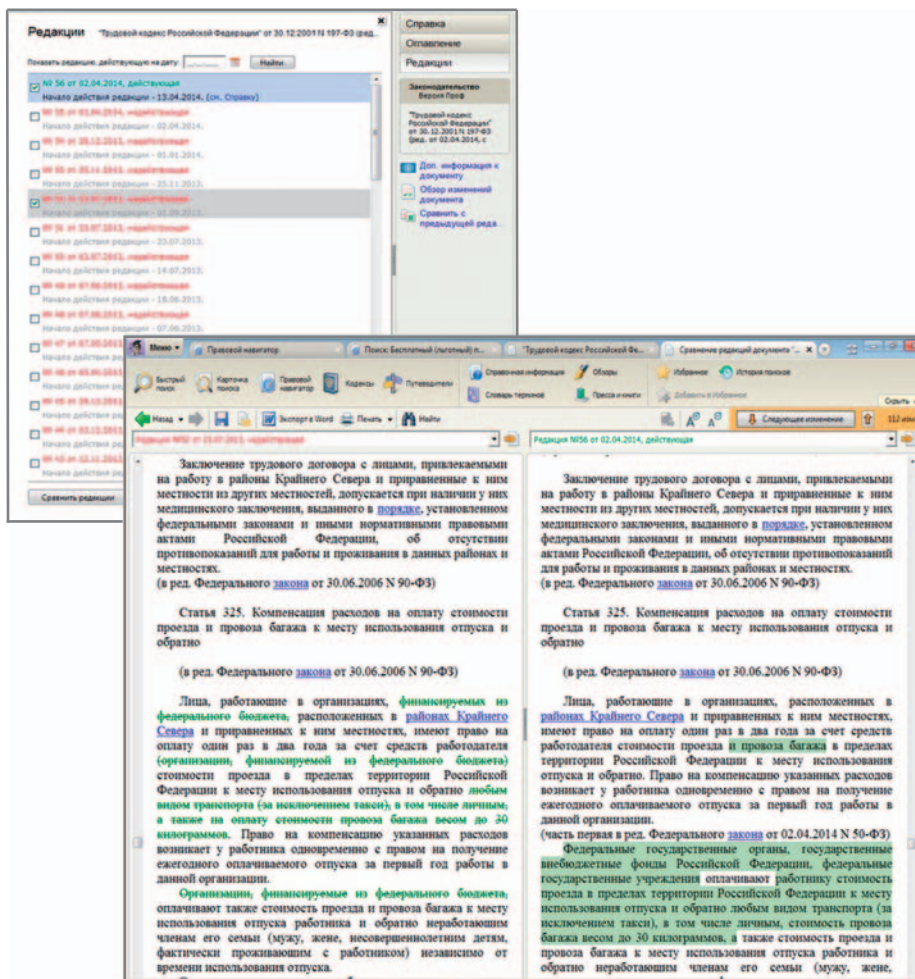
Редакции "Трудовой кодекс Российской Федерации" от 30.12.2001 N 197-ФЗ (ред...

Показать редакции, действующие на дату: Найти

№ 56 от 02.04.2014, действующая
Начало действия редакции - 13.04.2014. (см. Справку)

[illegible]
Начало действия редакции - 02.04.2014.
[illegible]
Начало действия редакции - 01.01.2014.
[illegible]
Начало действия редакции - 25.11.2013.
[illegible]
Начало действия редакции - 01.09.2013.
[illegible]
Начало действия редакции - 23.07.2013.
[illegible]
Начало действия редакции - 14.07.2013.
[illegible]
Начало действия редакции - 18.06.2013.
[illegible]
Начало действия редакции - 07.06.2013.
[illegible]
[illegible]
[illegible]
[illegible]
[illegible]

Сравнить редакции

Справка
Оглавление
Редакции

Законодательство
Версия Проф

"Трудовой кодекс Российской Федерации" от 30.12.2001 N 197-ФЗ (ред. от 02.04.2014, с

Доп. информация к документу
Обзор изменений документа
Сравнить с предыдущей реда...

Меню
Правовой навигатор
Поиск: Бесплатный (льготный) п...
"Трудовой кодекс Российской Фе...
Сравнение редакций документа "...

Быстрый поиск
Карточка поиска
Правовой навигатор
Кодексы
Путеводители
Справочная информация
Словарь терминов
Обзоры
Пресса и книги
Избранное
История поисков
Добавить в Избранное

Назад
Экспорт в Word
Печать
Найти
Следующее изменение
Скрыть
112 изм

Редакция №50 от 23.07.2013, недействующая
Редакция №56 от 02.04.2014, действующая

Заключение трудового договора с лицами, привлекаемыми на работу в районы Крайнего Севера и приравненные к ним местности из других местностей, допускается при наличии у них медицинского заключения, выданного в порядке, установленном федеральными законами и иными нормативными правовыми актами Российской Федерации, об отсутствии противопоказаний для работы и проживания в данных районах и местностях.
(в ред. Федерального закона от 30.06.2006 N 90-ФЗ)

Статья 325. Компенсация расходов на оплату стоимости проезда и провоза багажа к месту использования отпуска и обратно

(в ред. Федерального закона от 30.06.2006 N 90-ФЗ)

Лица, работающие в организациях, финансируемых из федерального бюджета, расположенных в районах Крайнего Севера и приравненных к ним местностях, имеют право на оплату один раз в два года за счет средств работодателя (организации, финансируемой из федерального бюджета) стоимости проезда в пределах территории Российской Федерации к месту использования отпуска и обратно любым видом транспорта (за исключением такси), в том числе личным, а также на оплату стоимости провоза багажа весом до 30 килограммов. Право на компенсацию указанных расходов возникает у работника одновременно с правом на получение ежегодного оплачиваемого отпуска за первый год работы в данной организации.

Организации, финансируемые из федерального бюджета, оплачивают также стоимость проезда и провоза багажа к месту использования отпуска работника и обратно неработающим членам его семьи (мужу, жене, несовершеннолетним детям, фактически проживающим с работником) независимо от времени использования отпуска.

Заключение трудового договора с лицами, привлекаемыми на работу в районы Крайнего Севера и приравненные к ним местности из других местностей, допускается при наличии у них медицинского заключения, выданного в порядке, установленном федеральными законами и иными нормативными правовыми актами Российской Федерации, об отсутствии противопоказаний для работы и проживания в данных районах и местностях.
(в ред. Федерального закона от 30.06.2006 N 90-ФЗ)

Статья 325. Компенсация расходов на оплату стоимости проезда и провоза багажа к месту использования отпуска и обратно

(в ред. Федерального закона от 30.06.2006 N 90-ФЗ)

Лица, работающие в организациях, расположенных в районах Крайнего Севера и приравненных к ним местностях, имеют право на оплату один раз в два года за счет средств работодателя стоимости проезда и провоза багажа в пределах территории Российской Федерации к месту использования отпуска и обратно. Право на компенсацию указанных расходов возникает у работника одновременно с правом на получение ежегодного оплачиваемого отпуска за первый год работы в данной организации.
(часть первая в ред. Федерального закона от 02.04.2014 N 50-ФЗ)
Федеральные государственные органы, государственные внебюджетные фонды Российской Федерации, федеральные государственные учреждения оплачивают работнику стоимость проезда в пределах территории Российской Федерации к месту использования отпуска и обратно любым видом транспорта (за исключением такси), в том числе личным, стоимость провоза багажа весом до 30 килограммов, а также стоимость проезда и провоза багажа к месту использования отпуска работника и обратно неработающим членам его семьи (мужу, жене,